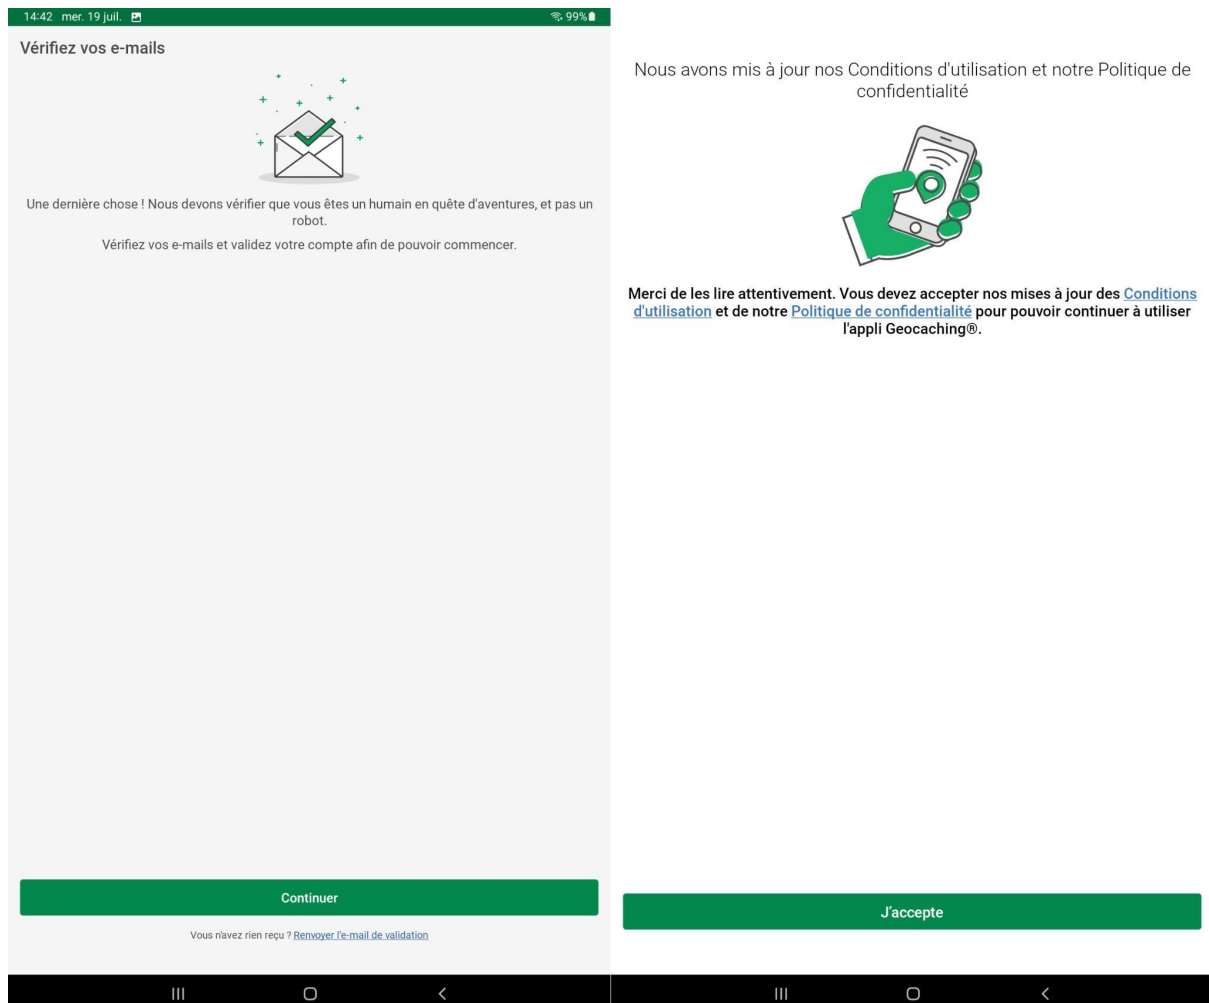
14:42 mer. 19 juil. 99%

Vérifiez vos e-mails

Une dernière chose ! Nous devons vérifier que vous êtes un humain en quête d'aventures, et pas un robot.

Vérifiez vos e-mails et validez votre compte afin de pouvoir commencer.

Continuer

Vous n'avez rien reçu ? Renvoyer l'e-mail de validation

Nous avons mis à jour nos Conditions d'utilisation et notre Politique de confidentialité

Merci de les lire attentivement. Vous devez accepter nos mises à jour des Conditions d'utilisation et de notre Politique de confidentialité pour pouvoir continuer à utiliser l'appli Geocaching®.

J'accepte